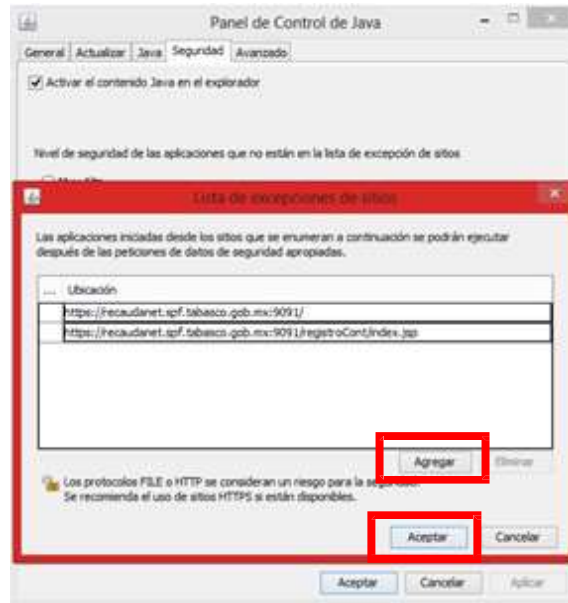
Panel de Control de Java

General | Actualizar | Java | Seguridad | Avanzado

Activar el contenido Java en el explorador

Nivel de seguridad de las aplicaciones que no están en la lista de excepción de sitios

Lista de excepciones de sitios

Las aplicaciones iniciadas desde los sitios que se enumeran a continuación se podrán ejecutar después de las peticiones de datos de seguridad apropiadas.

| ... | Ubicación |
|---|---|
| | https://recaudanet.spf.tabasco.gob.mx:9091/ |
| | https://recaudanet.spf.tabasco.gob.mx:9091/registroCont/index.jsp |

Agregar | Eliminar

Los protocolos FILE o HTTP se consideran un riesgo para la seguridad. Se recomienda el uso de sitios HTTPS si están disponibles.

Aceptar | Cancelar

Aceptar | Cancelar | Aplicar